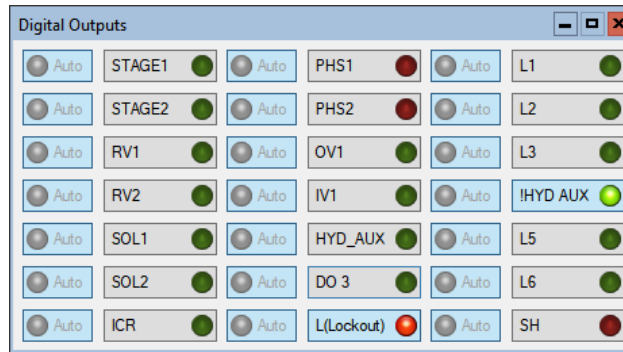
Digital Outputs

| | | | | | |
|---|---|---|---|---|---|
| Auto | STAGE1 | Auto | PHS1 | Auto | L1 |
| Auto | STAGE2 | Auto | PHS2 | Auto | L2 |
| Auto | RV1 | Auto | OV1 | Auto | L3 |
| Auto | RV2 | Auto | IV1 | Auto | !HYD AUX |
| Auto | SOL1 | Auto | HYD_AUX | Auto | L5 |
| Auto | SOL2 | Auto | DO 3 | Auto | L6 |
| Auto | ICR | Auto | L(Lockout) | Auto | SH |